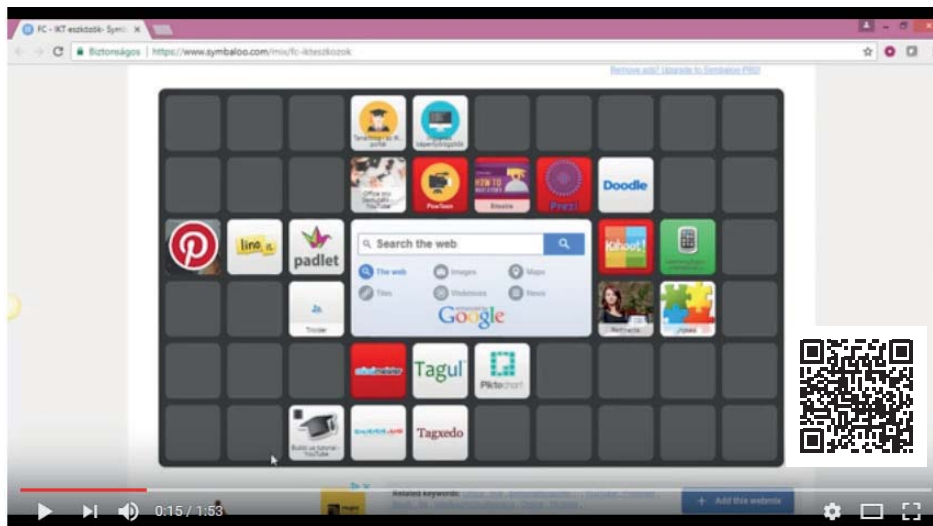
FC - IKT eszközök - Symb ×

Biztonságos | https://www.symbaloo.com/mix/fc-iktesz kozok

Remove ads? Upgrade to Symbaloo PRO!

Doodle

Prezi

lino it

padlet

Search the web

The web

Images

Maps

Files

Videos

News

Google

Kahoot!

Tagul

Piktochart

Tagxedo

Add this webmix

0:15 / 1:53